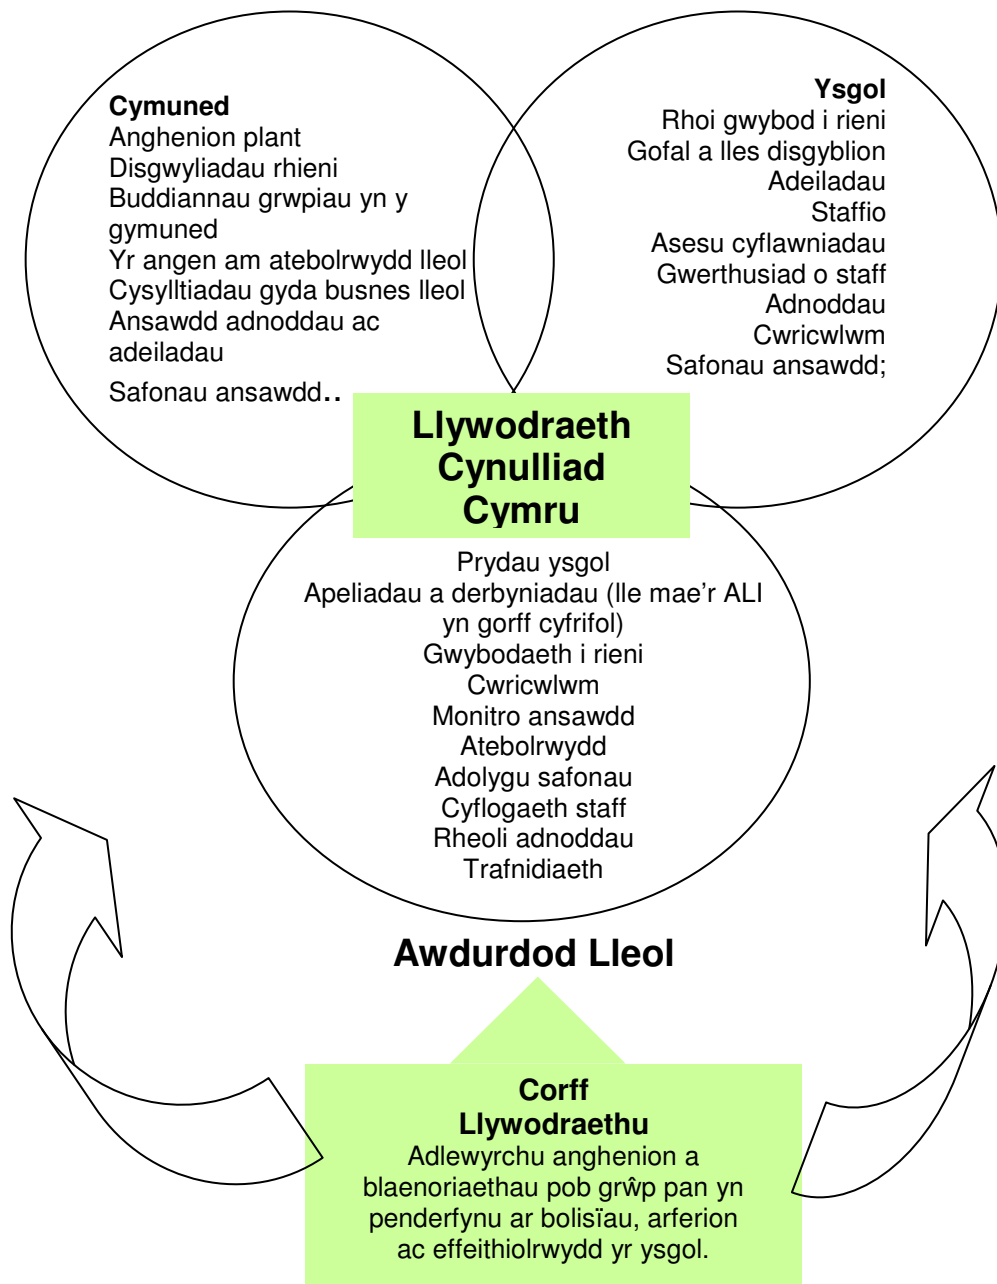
Cymuned
Anghenion plant
Disgwyliadau rhieni
Buddiannau grwpiau yn y gymuned
Yr angen am atebolrwydd lleol
Cysylltiadau gyda busnes lleol
Ansawdd adnoddau ac adeiladau
Safonau ansawdd..

Ysgol
Rhoi gwybod i rieni
Gofal a lles disgyblion
Adeiladau
Staffio
Asesu cyflawniadau
Gwerthusiad o staff
Adnoddau
Cwricwlwm
Safonau ansawdd;

Llywodraeth Cynulliad Cymru

Prydau ysgol
Apeliadau a derbyniadau (lle mae'r ALI yn gorff cyfrifol)
Gwybodaeth i rieni
Cwricwlwm
Monitro ansawdd
Atebolrwydd
Adolygu safonau
Cyflogaeth staff
Rheoli adnoddau
Trafnidiaeth

Awdurdod Lleol

Corff Llywodraethu
Adlewyrchu anghenion a blaenoriaethau pob grŵp pan yn penderfynu ar bolisïau, arferion ac effeithiolrwydd yr ysgol.